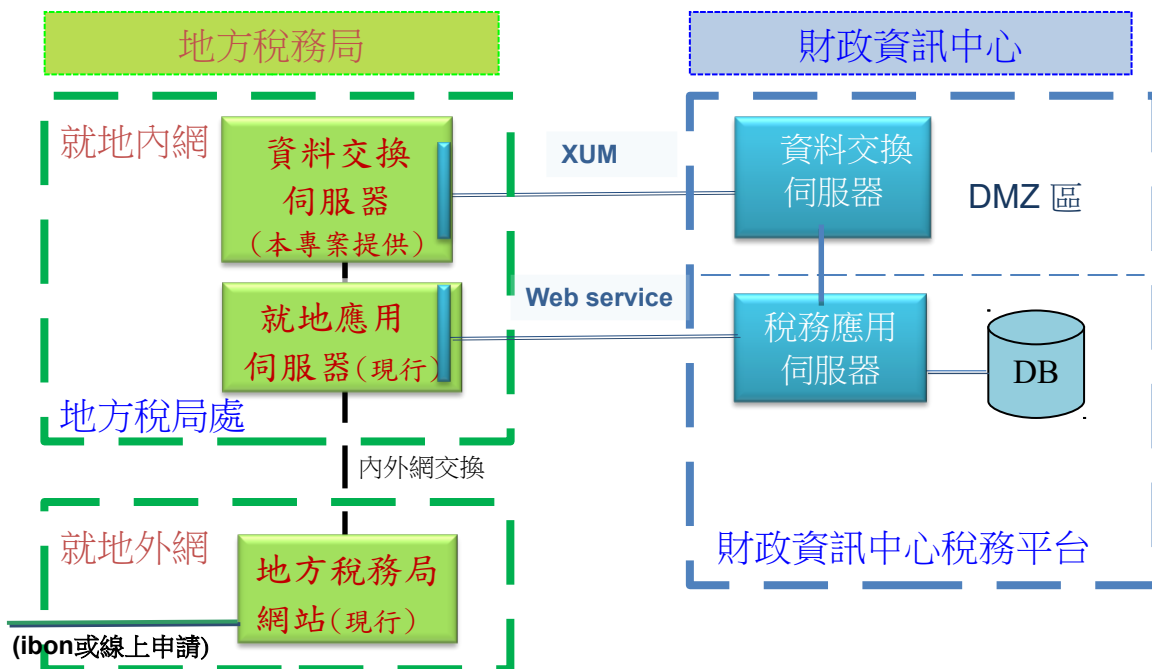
地方稅務局

財政資訊中心

就地內網

資料交換
伺服器
(本專案提供)

XUM

資料交換
伺服器

DMZ 區

就地應用
伺服器(現行)

Web service

稅務應用
伺服器

DB

地方稅局處

內外網交換

就地外網

地方稅務局
網站(現行)

財政資訊中心稅務平台

(ibon或線上申請)